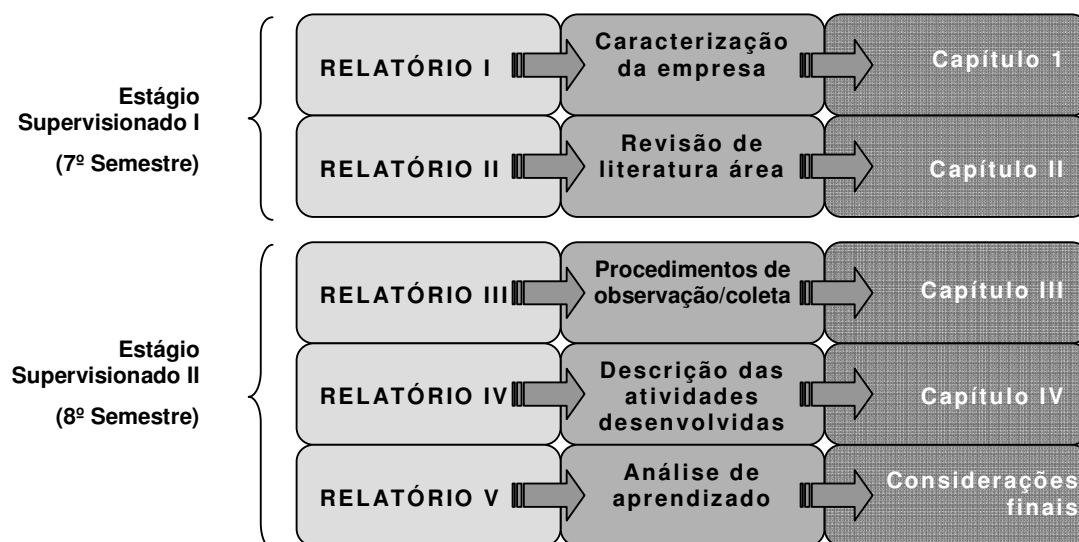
Estágio Supervisionado I

(7º Semestre)

RELATÓRIO I

Caracterização da empresa

Capítulo 1

RELATÓRIO II

Revisão de literatura área

Capítulo II

Estágio Supervisionado II

(8º Semestre)

RELATÓRIO III

Procedimentos de observação/coleta

Capítulo III

RELATÓRIO IV

Descrição das atividades desenvolvidas

Capítulo IV

RELATÓRIO V

Análise de aprendizado

Considerações finais